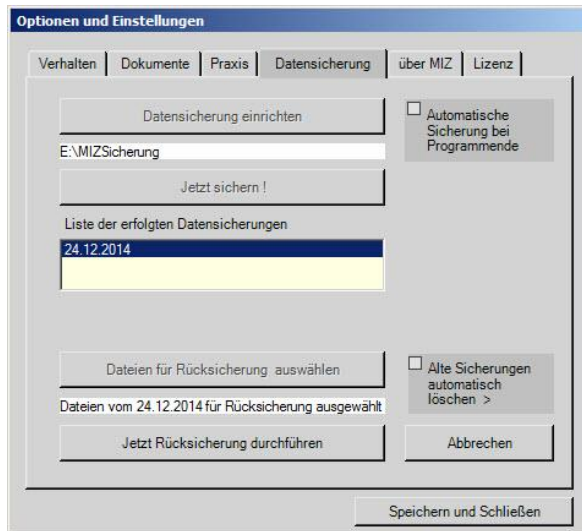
Optionen und Einstellungen

Verhalten | Dokumente | Praxis | Datensicherung | über MIZ | Lizenz

Datensicherung einrichten

Automatische Sicherung bei Programmende

E:\MIZSicherung

Jetzt sichern !

Liste der erfolgten Datensicherungen

24.12.2014

Dateien für Rücksicherung auswählen

Alte Sicherungen automatisch löschen >

Dateien vom 24.12.2014 für Rücksicherung ausgewählt

Jetzt Rücksicherung durchführen

Abbrechen

Speichern und Schließen